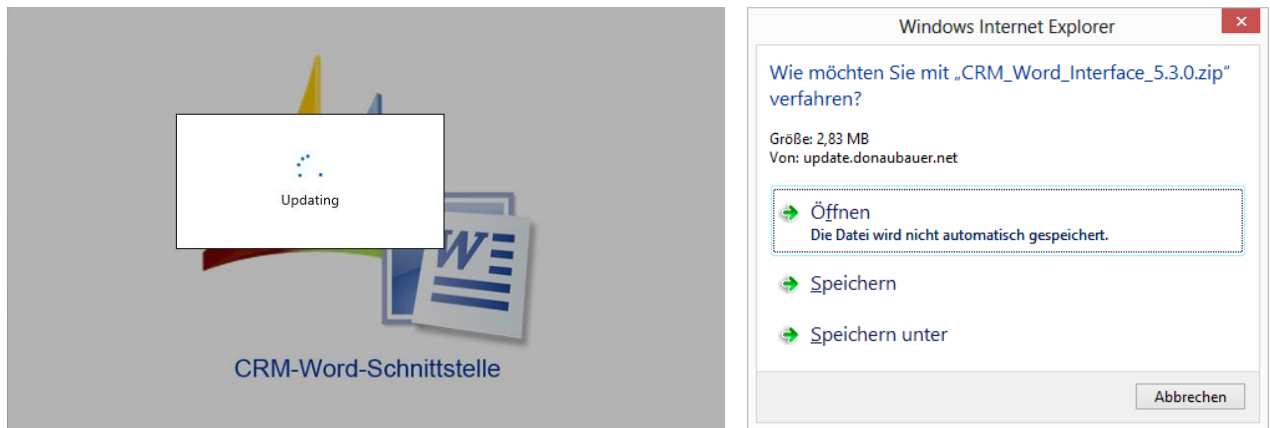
Updating

W

CRM-Word-Schnittstelle

Windows Internet Explorer

Wie möchten Sie mit „CRM_Word_Interface_5.3.0.zip" verfahren?

Größe: 2,83 MB
Von: update.donaubauer.net

Öffnen
Die Datei wird nicht automatisch gespeichert.

Speichern

Speichern unter

Abbrechen